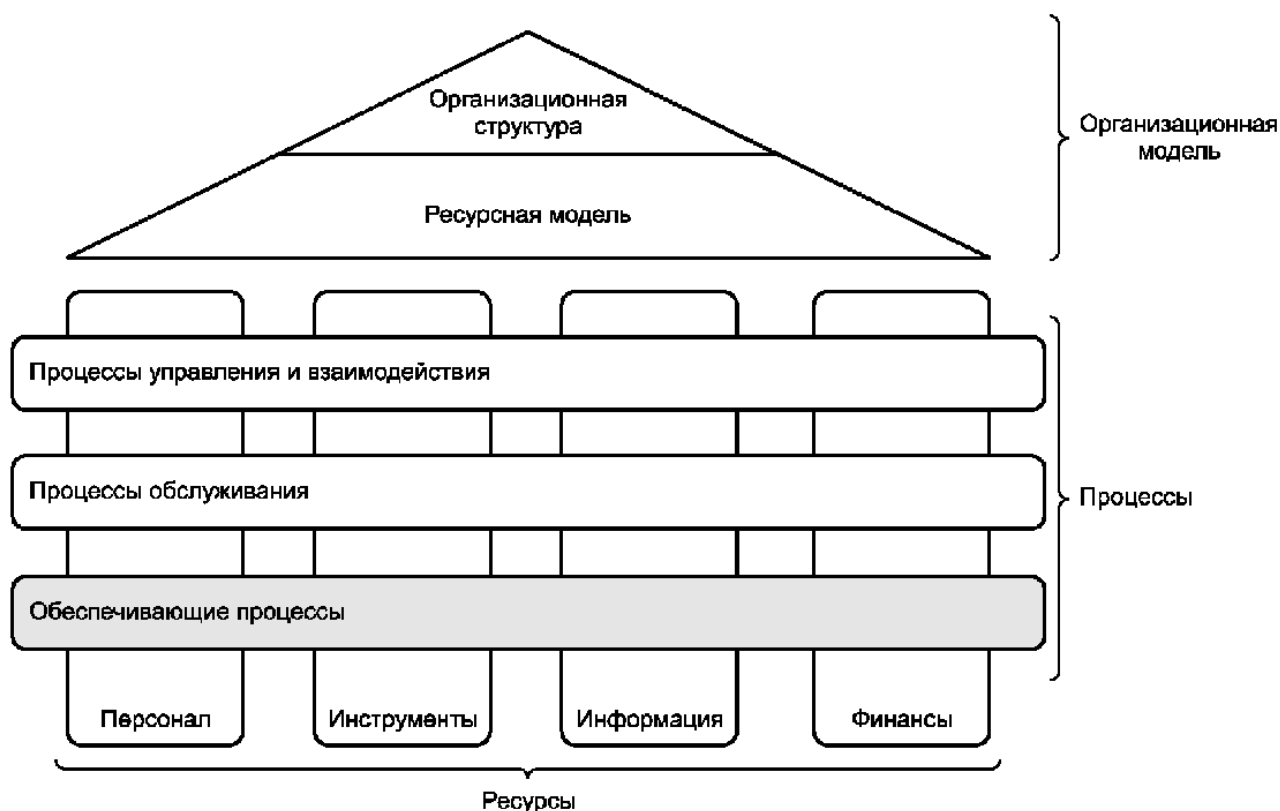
Организационная структура

Ресурсная модель

Организационная модель

Процессы управления и взаимодействия

Процессы обслуживания

Обеспечивающие процессы

Процессы

Персонал

Инструменты

Информация

Финансы

Ресурсы